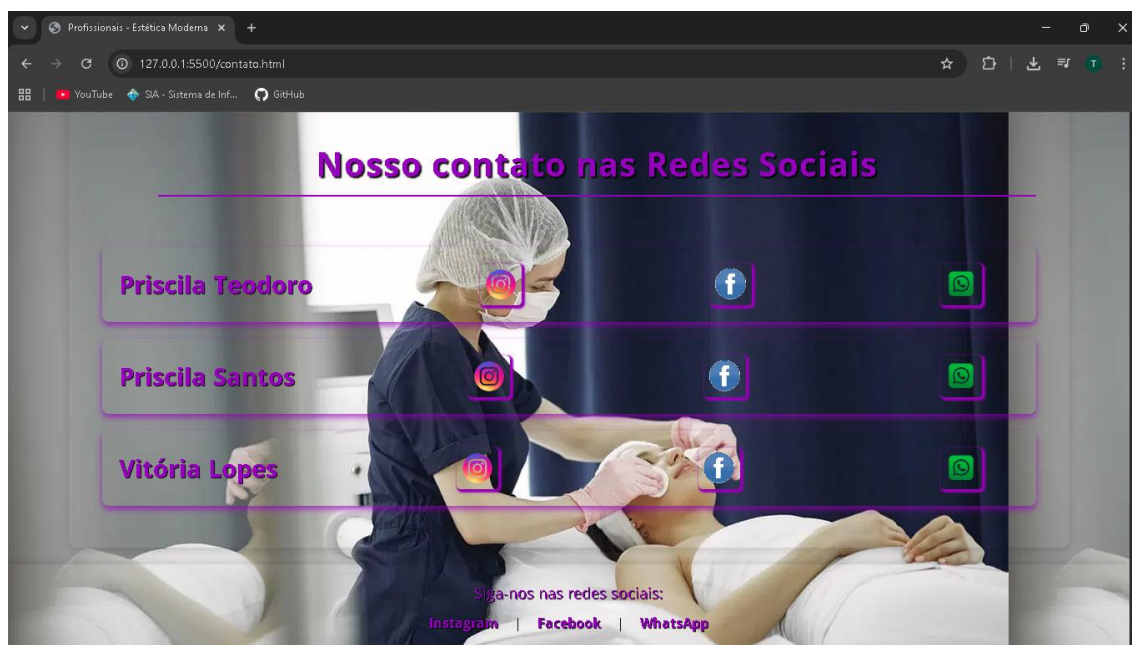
Profissionais - Estética Moderna ×
127.0.0.1:5500/contato.html
YouTube SIA - Sistema de Inf... GitHub

Nosso contato nas Redes Sociais

Priscila Teodoro

Priscila Santos

Vitória Lopes

Siga-nos nas redes sociais:
Instagram | Facebook | WhatsApp